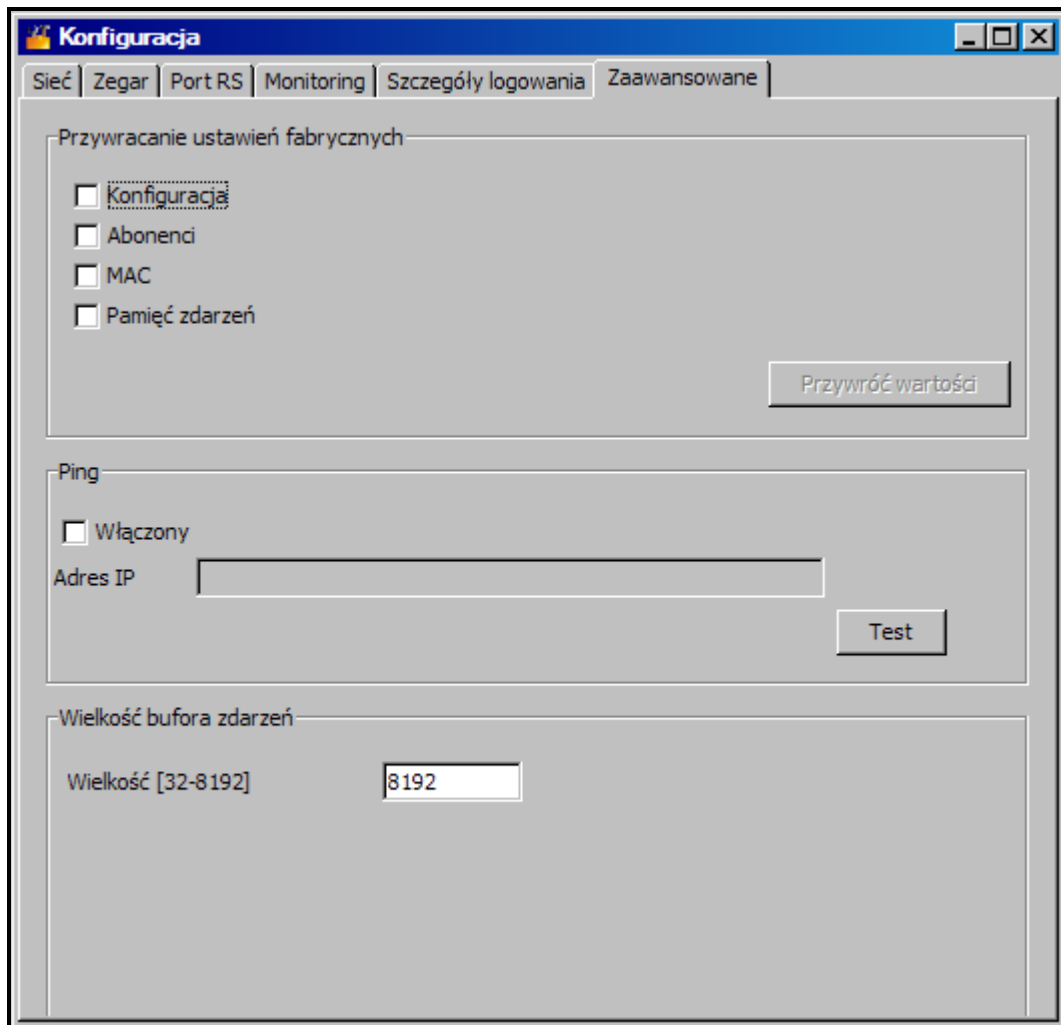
Konfiguracja

Sieć | Zegar | Port RS | Monitoring | Szczegóły logowania | Zaawansowane

Przywracanie ustawień fabrycznych

Konfiguracja
Abonenci
MAC
Pamięć zdarzeń

Przywróć wartości

Ping

Włączony
Adres IP

Test

Wielkość bufora zdarzeń

Wielkość [32-8192] 8192